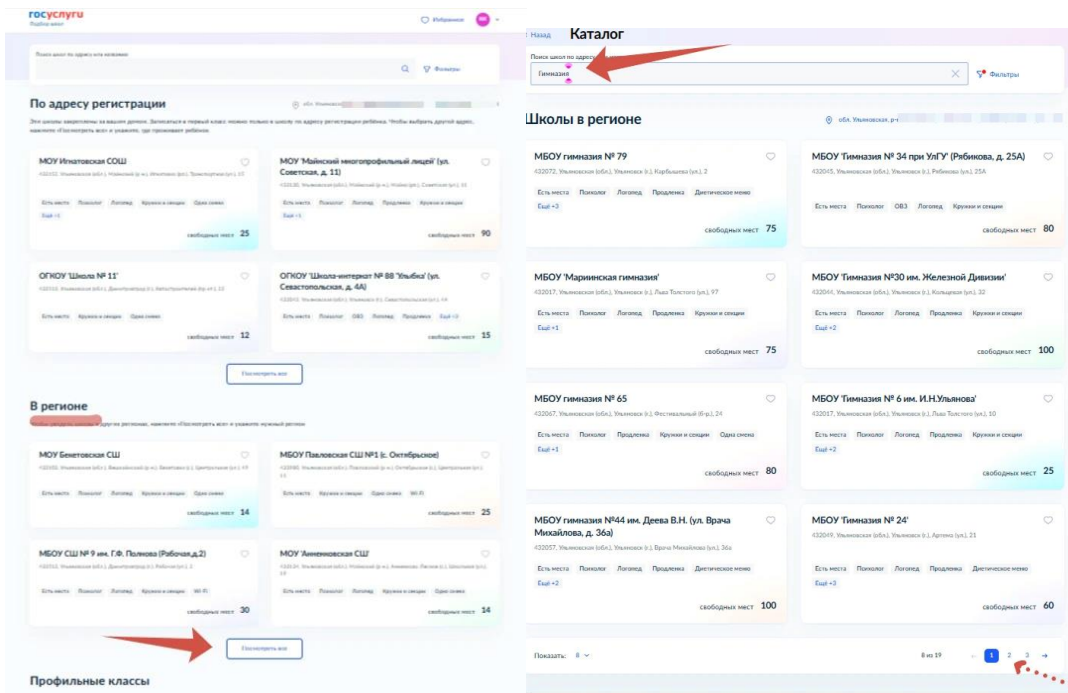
госуслуги
Подбор школ

Избранное

Поиск школ по адресу или названию

Фильтры

По адресу регистрации

обл. Ульяновская

Эти школы закреплены за вашим домом. Записаться в первый класс можно только в школу по адресу регистрации ребёнка. Чтобы выбрать другой адрес, нажмите «Посмотреть все» и укажите, где проживает ребёнок

МОУ Игнатовская СОШ
433122, Ульяновская (обл.), Майнский (р-н), Игнатовка (рп), Транспортная (ул), 10
Есть места Психолог Логопед Кружки и секции Одна смена
Ещё +1
свободных мест 25

МОУ 'Майнский многопрофильный лицей' (ул. Советская, д. 11)
433130, Ульяновская (обл.), Майнский (р-н), Майна (рп), Советская (ул), 11
Есть места Психолог Логопед Продленка Кружки и секции
Ещё +1
свободных мест 90

ОГКОУ 'Школа № 11'
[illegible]
Есть места Кружки и секции Одна смена
свободных мест 12

ОГКОУ 'Школа-интернат № 88 'Улыбка' (ул. Севастопольская, д. 4А)
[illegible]
Есть места Психолог ОВЗ Логопед Продленка Ещё +3
свободных мест 15

Посмотреть все

В регионе

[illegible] другом регионе, нажмите «Посмотреть все» и укажите нужный регион

МОУ Беketовская СШ
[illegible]
Есть места Психолог Логопед Кружки и секции Одна смена
свободных мест 14

МБОУ Павловская СШ №1 (с. Октябрьское)
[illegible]
Есть места Кружки и секции Одна смена Wi-Fi
свободных мест 25

МБОУ СШ № 9 им. Г.Ф. Полнова (Рабочая,д.2)
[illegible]
Есть места Психолог Логопед Кружки и секции Wi-Fi
свободных мест 30

МОУ 'Анненковская СШ'
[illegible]
Есть места Психолог Логопед Кружки и секции Одна смена
свободных мест 14

Посмотреть все

Профильные классы

Назад
Каталог

Поиск школ по адресу
Гимназия
Фильтры

Школы в регионе

обл. Ульяновская, р-н

МБОУ гимназия № 79
432072, Ульяновская (обл.), Ульяновск (г.), Карбышева (ул.), 2
Есть места Психолог Логопед Продленка Диетическое меню
Ещё +3
свободных мест 75

МБОУ 'Гимназия № 34 при УлГУ' (Рябикова, д. 25А)
432045, Ульяновская (обл.), Ульяновск (г.), Рябикова (ул.), 25А
Есть места Психолог ОВЗ Логопед Кружки и секции
свободных мест 80

МБОУ 'Мариинская гимназия'
432017, Ульяновская (обл.), Ульяновск (г.), Льва Толстого (ул.), 97
Есть места Психолог Логопед Продленка Кружки и секции
Ещё +1
свободных мест 75

МБОУ 'Гимназия №30 им. Железной Дивизии'
432044, Ульяновская (обл.), Ульяновск (г.), Кольцевая (ул.), 32
Есть места Психолог Логопед Продленка Кружки и секции
Ещё +2
свободных мест 100

МБОУ гимназия № 65
432067, Ульяновская (обл.), Ульяновск (г.), Фестивальный (б-р.), 24
Есть места Психолог Продленка Кружки и секции Одна смена
Ещё +1
свободных мест 80

МБОУ 'Гимназия № 6 им. И.Н.Ульянова'
432017, Ульяновская (обл.), Ульяновск (г.), Льва Толстого (ул.), 10
Есть места Психолог Логопед Продленка Кружки и секции
Ещё +2
свободных мест 25

МБОУ гимназия №44 им. Деева В.Н. (ул. Врача Михайлова, д. 36а)
432057, Ульяновская (обл.), Ульяновск (г.), Врача Михайлова (ул.), 36а
Есть места Психолог Логопед Продленка Диетическое меню
Ещё +2
свободных мест 100

МБОУ 'Гимназия № 24'
432049, Ульяновская (обл.), Ульяновск (г.), Артема (ул.), 21
Есть места Психолог Логопед Продленка Диетическое меню
Ещё +3
свободных мест 60

Показать: 8
8 из 19
1 2 3